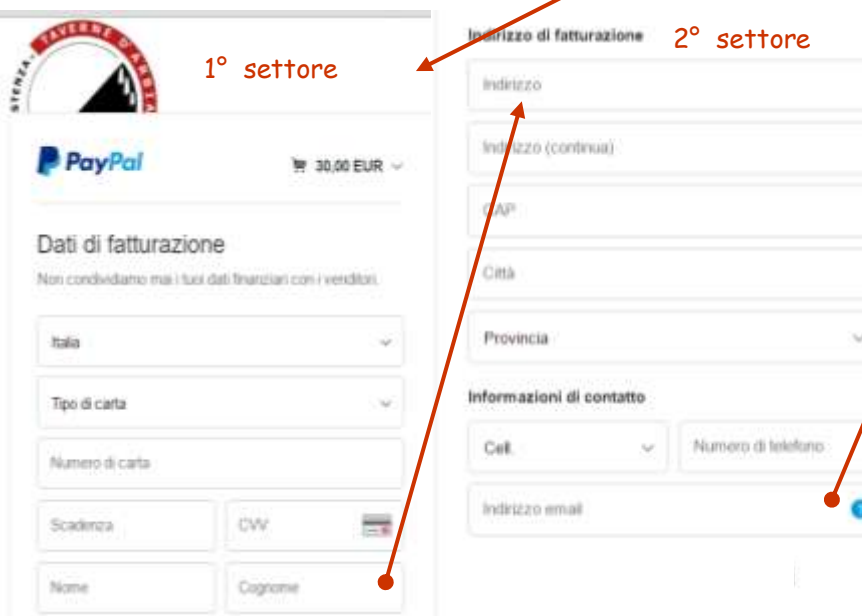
STENZA TAVERNE D'ARBIA

1° settore

PayPal

30,00 EUR

Dati di fatturazione

Non condividiamo mai i tuoi dati finanziari con i venditori.

Italia

Tipo di carta

Numero di carta

Scadenza

CVV

Nome

Cognome

Indirizzo di fatturazione

2° settore

Indirizzo

Indirizzo (continua)

CAP

Città

Provincia

Informazioni di contatto

Cell.

Numero di telefono

Indirizzo email